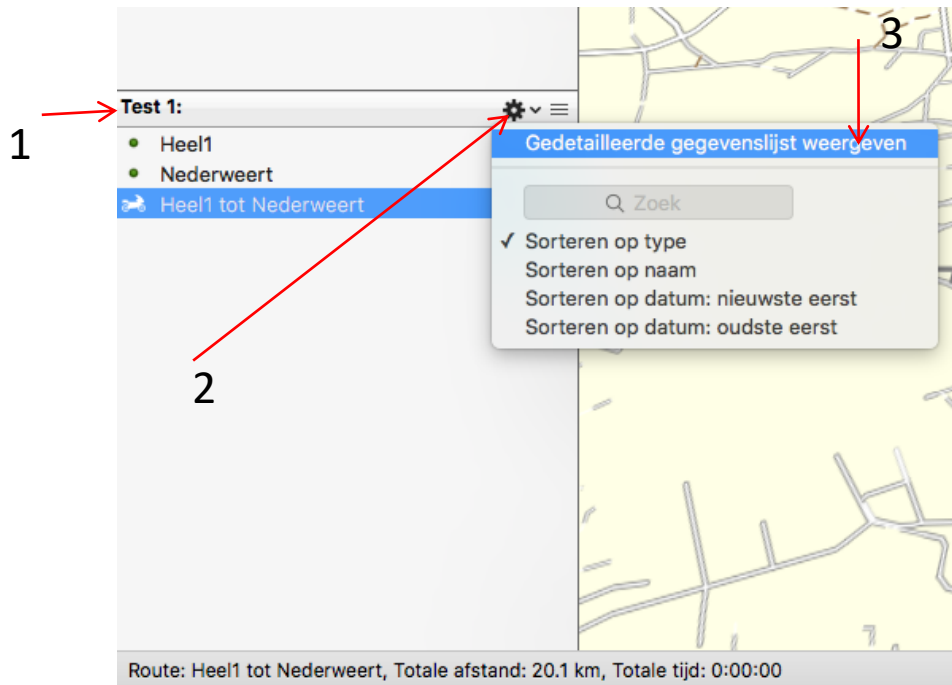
3

1

Test 1:

Heel1

Nederweert

Heel1 tot Nederweert

Gedetailleerde gegevenslijst weergeven

Zoek

✓ Sorteren op type

Sorteren op naam

Sorteren op datum: nieuwste eerst

Sorteren op datum: oudste eerst

2

Route: Heel1 tot Nederweert, Totale afstand: 20.1 km, Totale tijd: 0:00:00